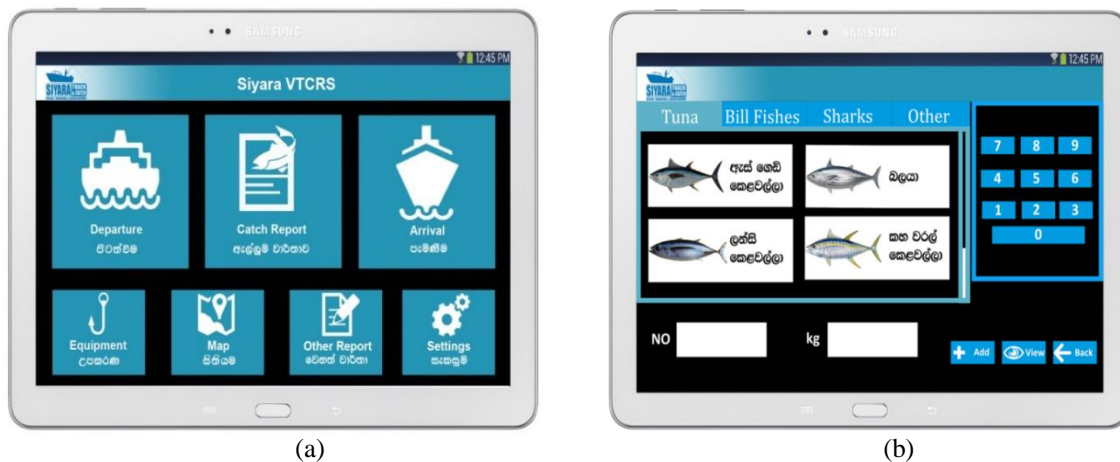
SAMSUNG

12:45 PM

SIYARA

Siyara VTCRS

Departure
පිටත්වීම

Catch Report
ඇල්ලීම් වාර්තාව

Arrival
පැමිණීම

Equipment
උපකරණ

Map
සිතියම

Other Report
වෙනත් වාර්තා

Settings
සැකසුම්

(a)

SAMSUNG

12:45 PM

SIYARA

Tuna | Bill Fishes | Sharks | Other

ඇස් ගෙඩි කෙළවල්ලා

බලයා

ලන්සි කෙළවල්ලා

කහ වරල් කෙළවල්ලා

7 8 9
4 5 6
1 2 3
0

NO

kg

Add View Back

(b)